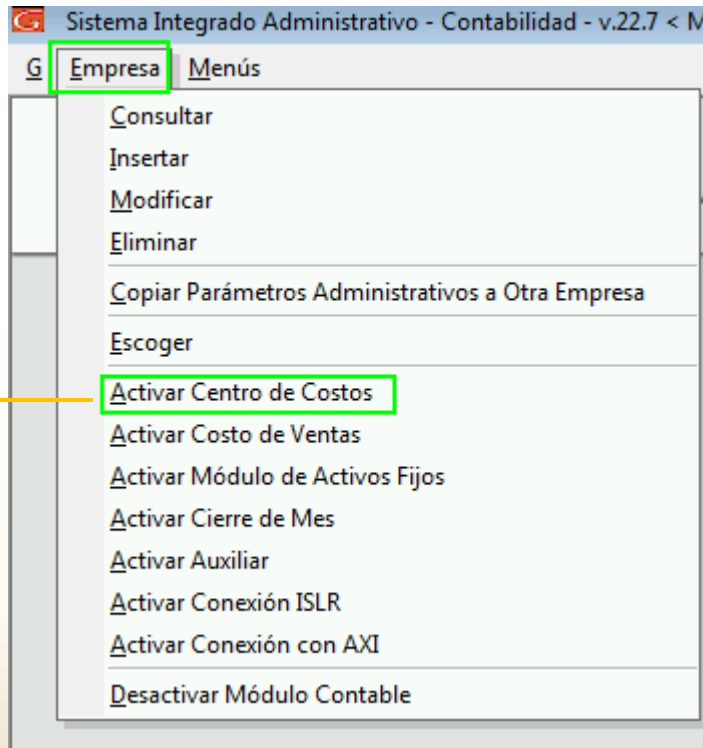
Sistema Integrado Administrativo - Contabilidad - v.22.7 < M

G Empresa Menús

Consultar
Insertar
Modificar
Eliminar

Copiar Parámetros Administrativos a Otra Empresa

Escoger

Activar Centro de Costos
Activar Costo de Ventas
Activar Módulo de Activos Fijos
Activar Cierre de Mes
Activar Auxiliar
Activar Conexión ISLR
Activar Conexión con AXI

Desactivar Módulo Contable